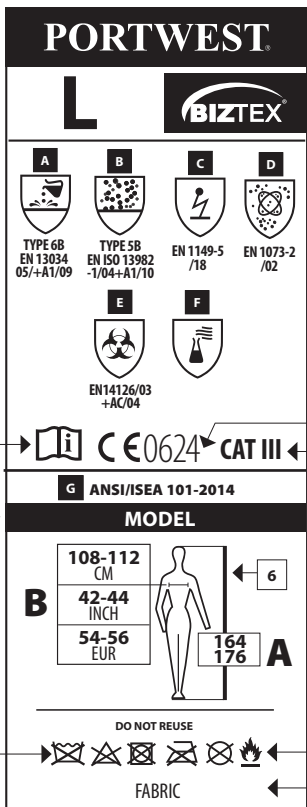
PORTWEST.

L

BIZTEX®

A
TYPE 6B
EN 13034
05/+A1/09

B
TYPE 5B
EN ISO 13982
-1/04+A1/10

C
EN 1149-5
/18

D
EN 1073-2
/02

E
EN14126/03
+AC/04

F

CE 0624 CAT III

G ANSI/ISEA 101-2014

MODEL

B
108-112
CM
42-44
INCH
54-56
EUR

6

164
176
A

DO NOT REUSE

FABRIC